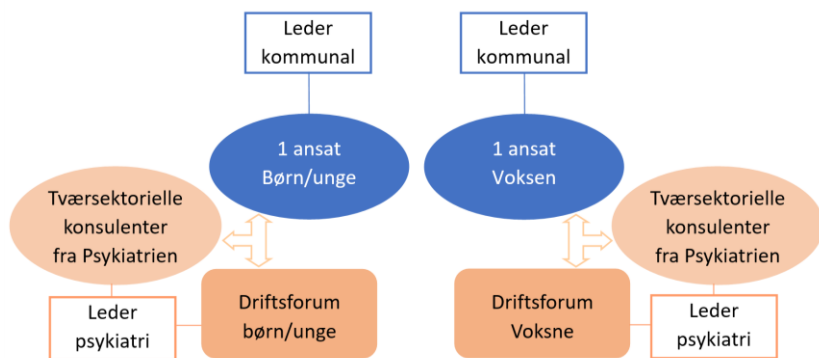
Leder kommunal

Leder kommunal

1 ansat Børn/unge

1 ansat Voksen

Tværsektorielle konsulenter fra Psykiatrien

Tværsektorielle konsulenter fra Psykiatrien

Leder psykiatri

Driftsforum børn/unge

Driftsforum Voksne

Leder psykiatri